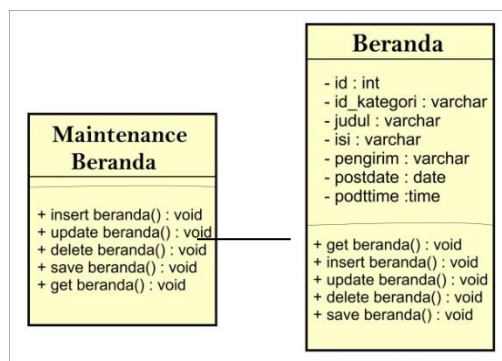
Maintenance Beranda

+ insert beranda() : void
+ update beranda() : void
+ delete beranda() : void
+ save beranda() : void
+ get beranda() : void

Beranda

- id : int
- id_kategori : varchar
- judul : varchar
- isi : varchar
- pengirim : varchar
- postdate : date
- podttime :time

+ get beranda() : void
+ insert beranda() : void
+ update beranda() : void
+ delete beranda() : void
+ save beranda() : void